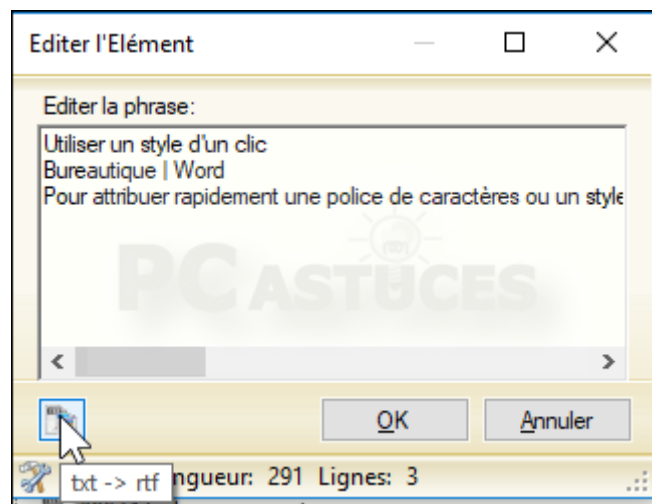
Editer l'Elément

Editer la phrase:

Utiliser un style d'un clic
Bureautique | Word
Pour attribuer rapidement une police de caractères ou un style

PC ASTUCES

OK

Annuler

txt -> rtf

ngueur: 291 Lignes: 3